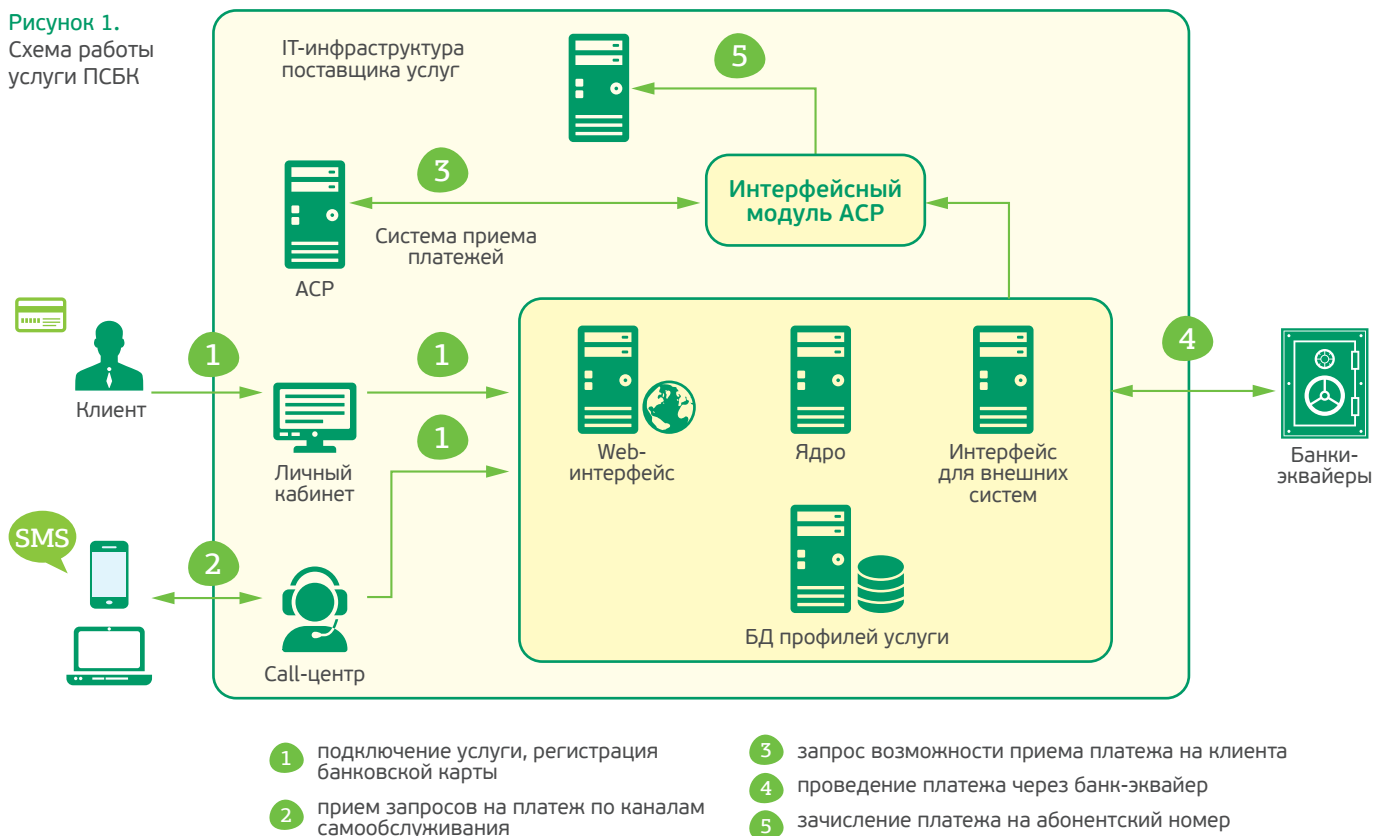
Рисунок 1.
Схема работы услуги ПСБК

IT-инфраструктура поставщика услуг

5

3

Интерфейсный модуль АСР

Система приема платежей

АСР

1

1

Клиент

Личный кабинет

1

Web-интерфейс

Ядро

Интерфейс для внешних систем

4

Банки-эквайеры

SMS

2

Call-центр

БД профилей услуги

1 подключение услуги, регистрация банковской карты

2 прием запросов на платеж по каналам самообслуживания

3 запрос возможности приема платежа на клиента

4 проведение платежа через банк-эквайер

5 зачисление платежа на абонентский номер